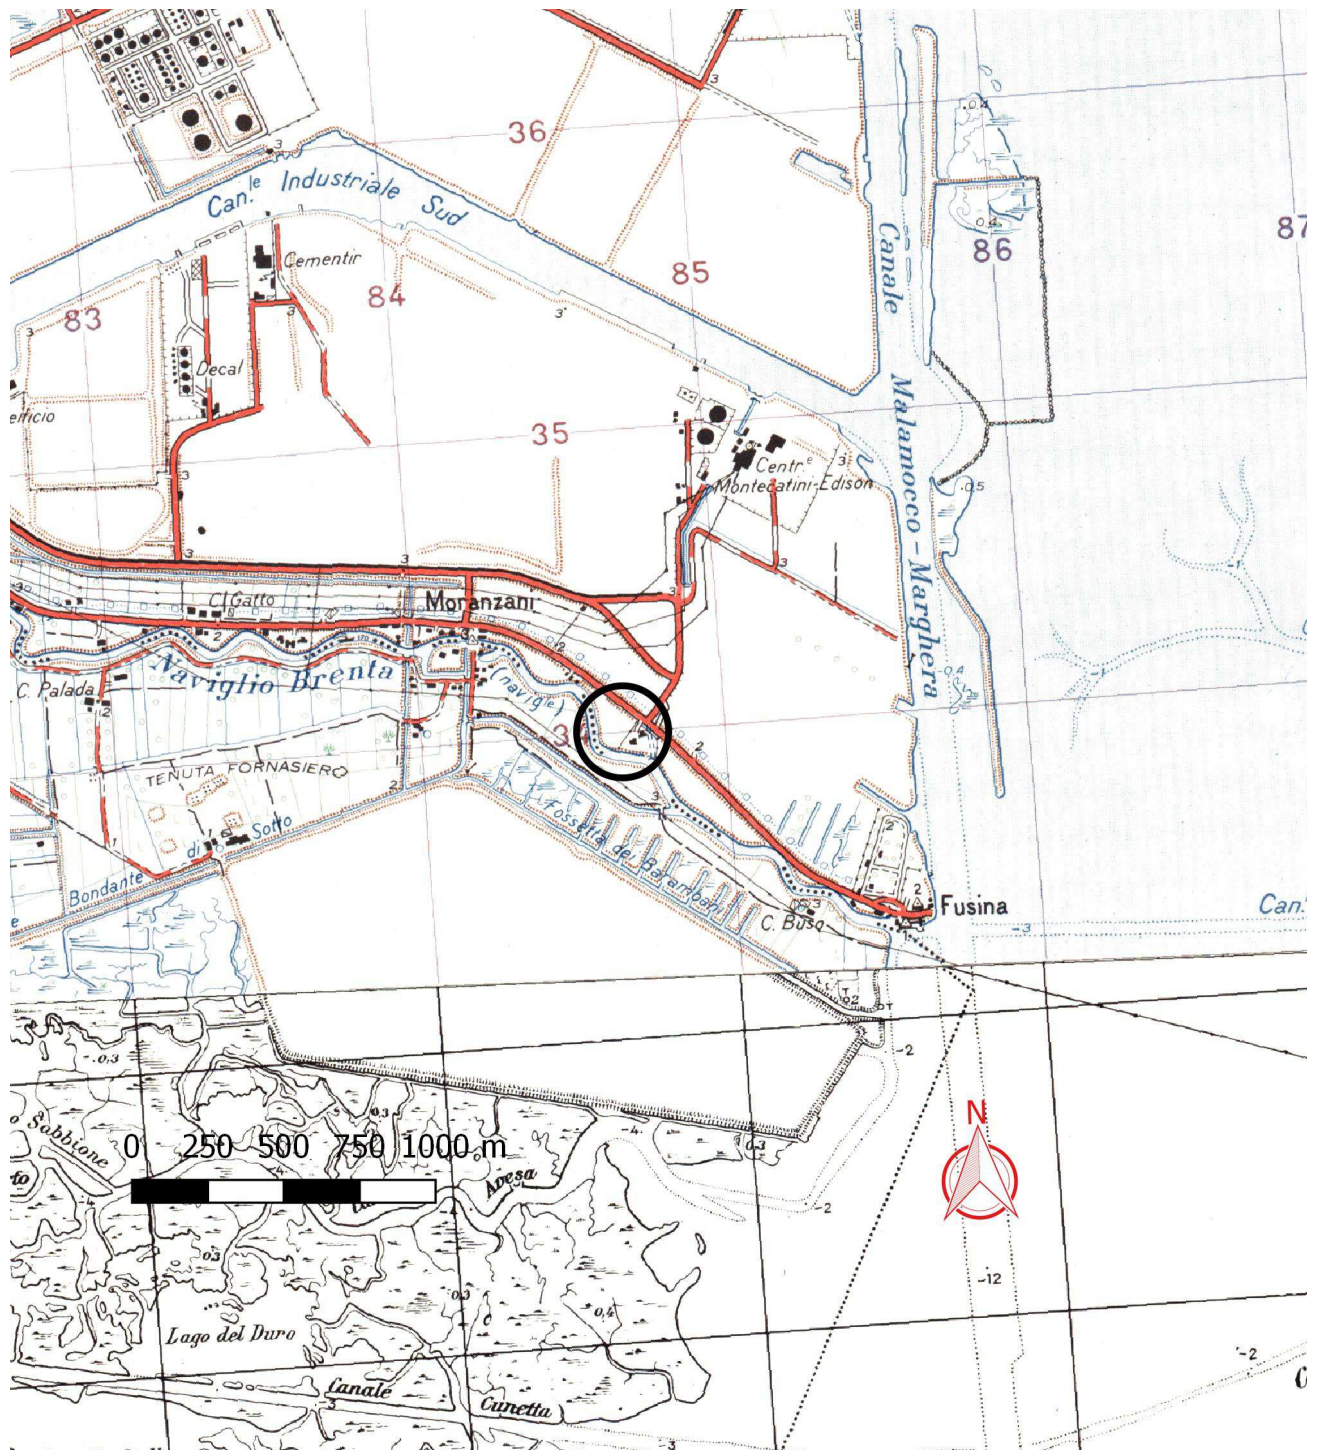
36
Can.le Industriale Sud
3
Cementir
84
85
86
87
83
3
Decal
efficio
35
Centr.e Montecatini-Edison
Canale Malamocco-Marghera
0.4
0.5
3
3
C. Gatto
Moranzani
2
Naviglio Brenta
(naviglie)
C. Palada
3
2
TENUTA FORNASIERO
di Sotto
Fossetta dei Barambani
C. Busa
Fusina
Can.
Bondante
-3
-2
0,3
Sabbione
0 250 500 750 1000 m
Aresa
-4
0,3
-2
N
-12
Lago del Duro
0,4
Canale
Cunetta
-2